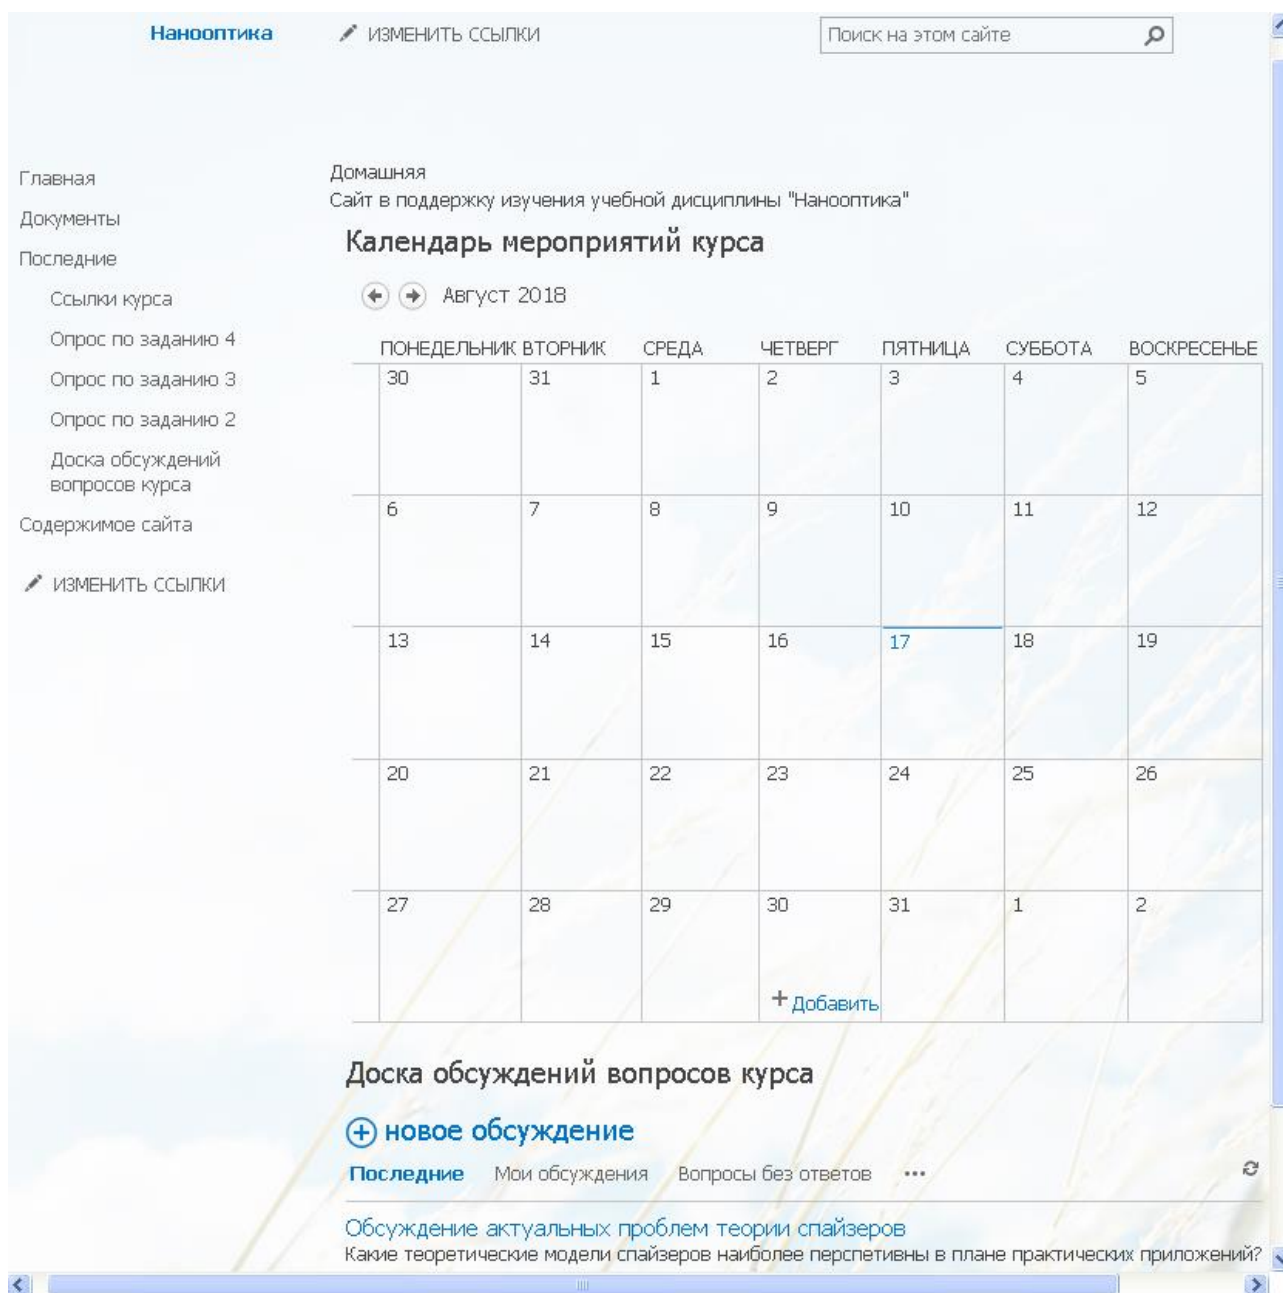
Нанооптика

ИЗМЕНИТЬ ССЫЛКИ

Поиск на этом сайте

Главная
Документы
Последние
Ссылки курса
Опрос по заданию 4
Опрос по заданию 3
Опрос по заданию 2
Доска обсуждений вопросов курса
Содержимое сайта
ИЗМЕНИТЬ ССЫЛКИ

Домашняя
Сайт в поддержку изучения учебной дисциплины "Нанооптика"

Календарь мероприятий курса

Август 2018

| ПОНЕДЕЛЬНИК | ВТОРНИК | СРЕДА | ЧЕТВЕРГ | ПЯТНИЦА | СУББОТА | ВОСКРЕСЕНЬЕ |
|---|---|---|---|---|---|---|
| 30 | 31 | 1 | 2 | 3 | 4 | 5 |
| 6 | 7 | 8 | 9 | 10 | 11 | 12 |
| 13 | 14 | 15 | 16 | 17 | 18 | 19 |
| 20 | 21 | 22 | 23 | 24 | 25 | 26 |
| 27 | 28 | 29 | 30 + Добавить | 31 | 1 | 2 |

Доска обсуждений вопросов курса

новое обсуждение

Последние Мои обсуждения Вопросы без ответов ...

Обсуждение актуальных проблем теории спайзеров
Какие теоретические модели спайзеров наиболее перспетивны в плане практических приложений?